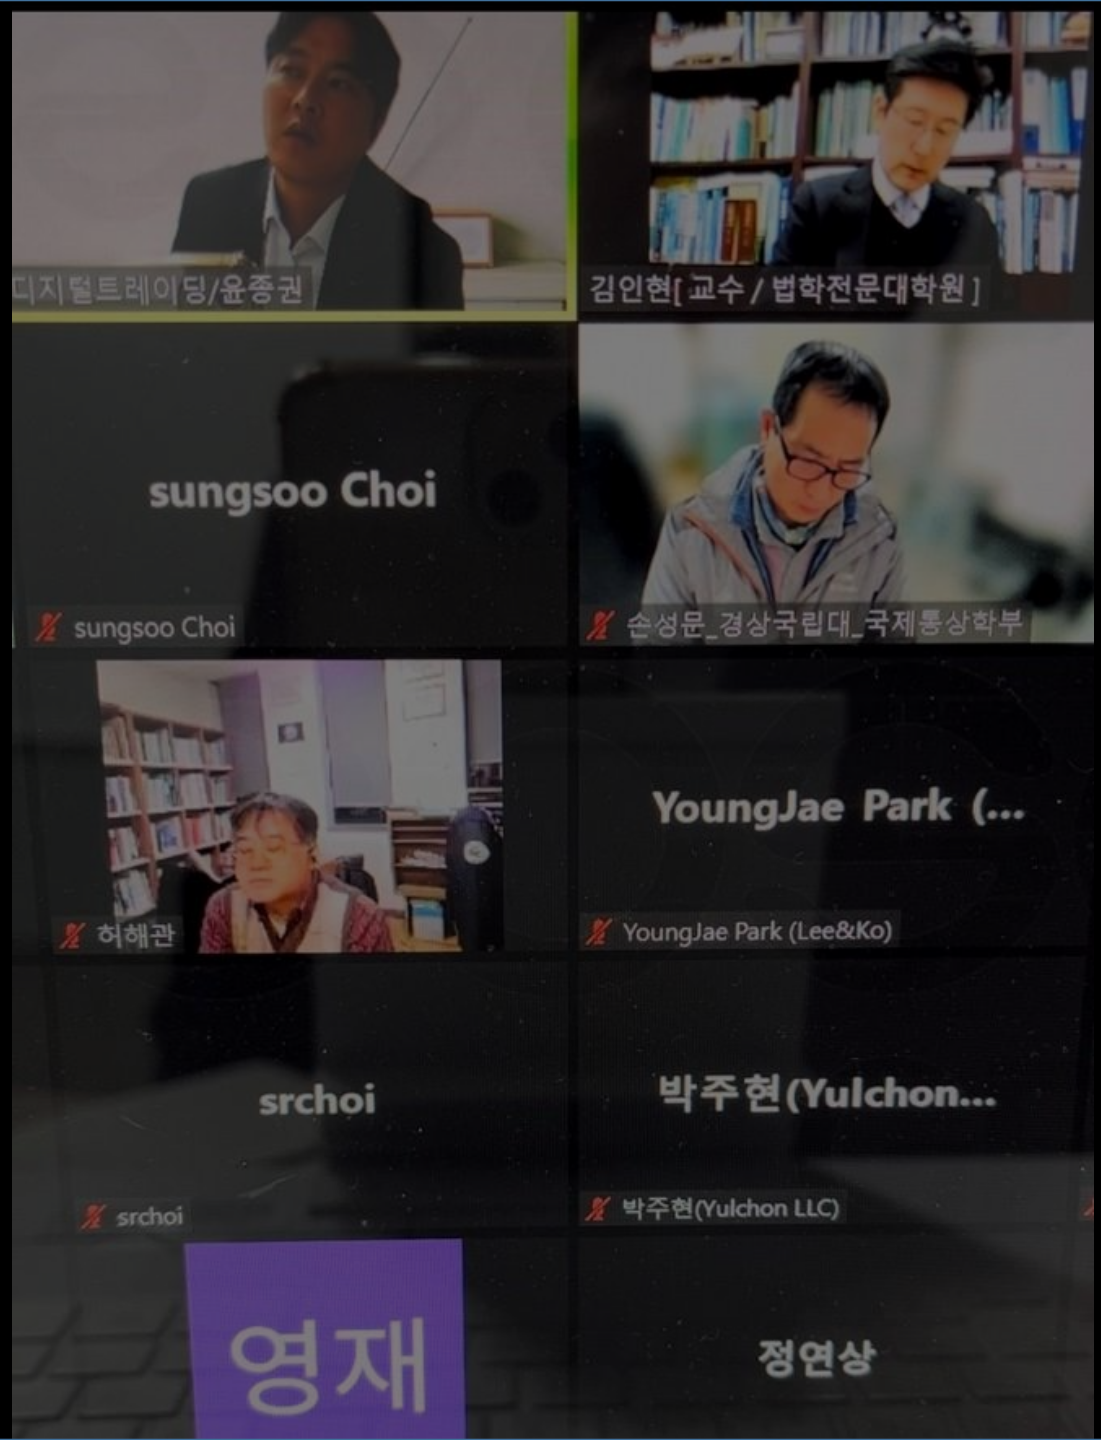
디지털트레이딩/윤종권

김인현[교수/법학전문대학원]

sungsoo Choi

sungsoo Choi

손성문_경상국립대_국제통상학부

허해관

YoungJae Park (...

YoungJae Park (Lee&Ko)

srchoi

srchoi

박주현(Yulchon...

박주현(Yulchon LLC)

영재

정연상